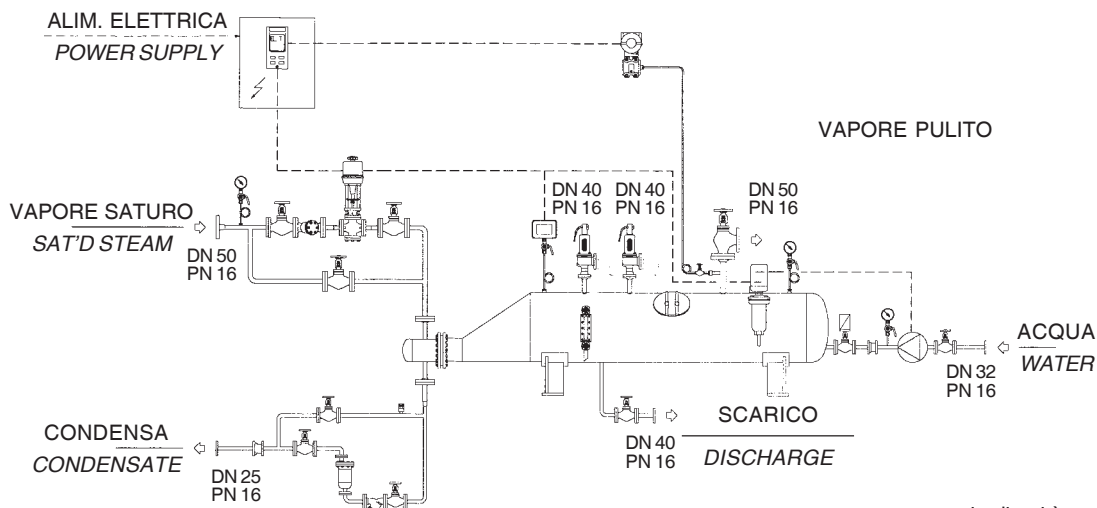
ALIM. ELETTRICA
POWER SUPPLY

VAPORE PULITO

DN 40
PN 16

DN 40
PN 16

DN 50
PN 16

VAPORE SATURO
SAT'D STEAM

DN 50
PN 16

ACQUA
WATER

DN 32
PN 16

SCARICO
DISCHARGE

DN 40
PN 16

CONDENSA
CONDENSATE

DN 25
PN 16